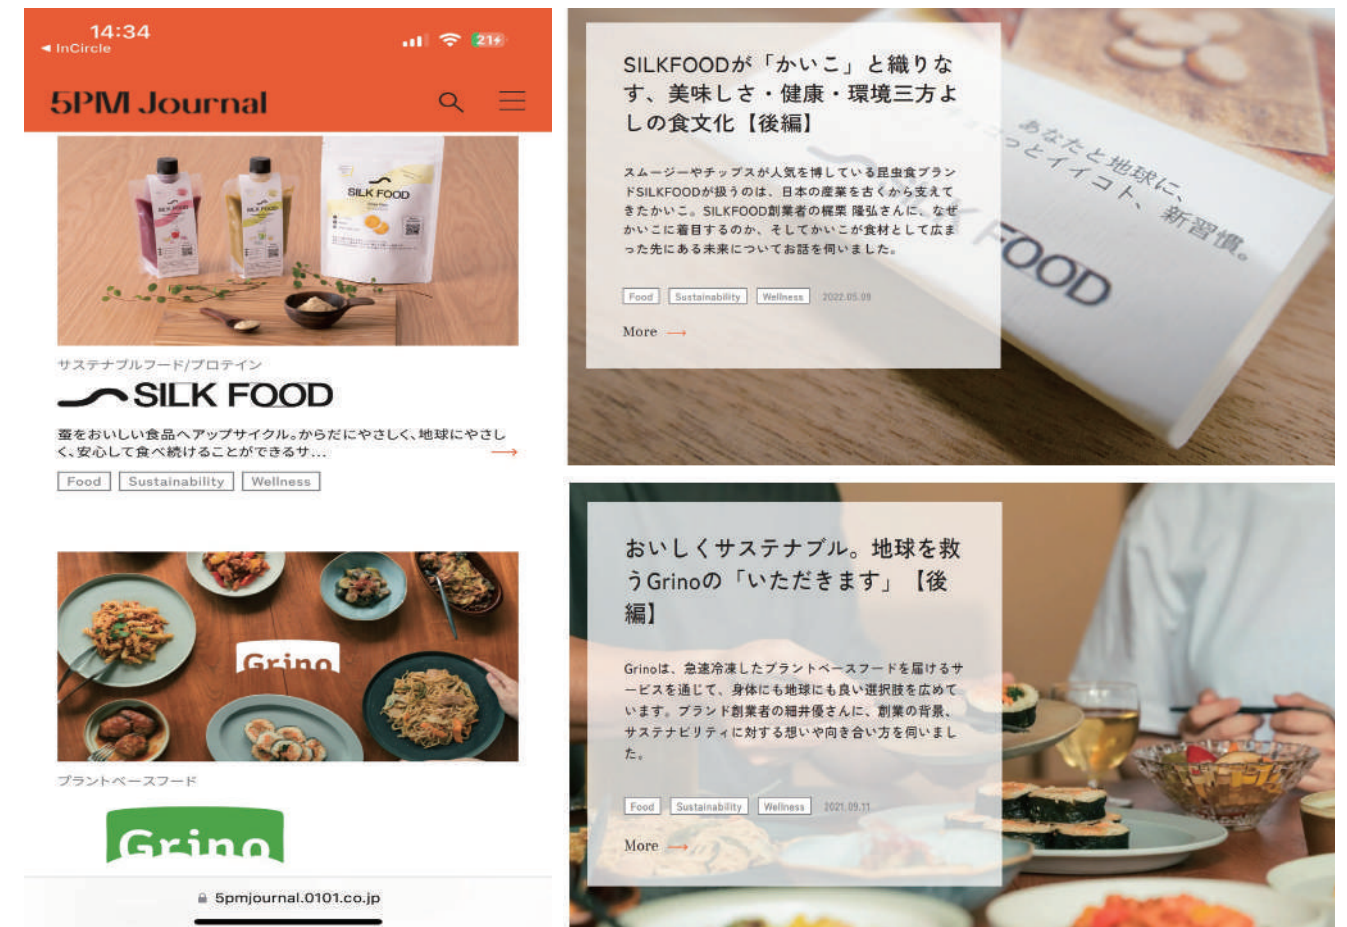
14:34
◀ InCircle
21

5PM Journal

SILK FOOD

サステナブルフード/プロテイン

SILK FOOD

蚕をおいしい食品へアップサイクル。からだにやさしく、地球にやさしく、安心して食べ続けることができるサ...

Food Sustainability Wellness

Grino

プラントベースフード

Grino

5pmjournal.0101.co.jp

SILKFOODが「かいこ」と織りなす、美味しさ・健康・環境三方よしの食文化【後編】

スムージーやチップスが人気を博している昆虫食ブランドSILKFOODが扱うのは、日本の産業を古くから支えてきたかいこ。SILKFOOD創業者の梶栗 隆弘さんに、なぜかいこに着目するのか、そしてかいこが食材として広まった先にある未来についてお話を伺いました。

Food Sustainability Wellness 2022.05.09

More

あなたと地球に、ちょっとイイコト、新習慣。

FOOD

おいしくサステナブル。地球を救うGrinoの「いただきます」【後編】

Grinoは、急速冷凍したプラントベースフードを届けるサービスを通じて、身体にも地球にも良い選択肢を広めています。ブランド創業者の細井優さんに、創業の背景、サステナビリティに対する想いや向き合い方を伺いました。

Food Sustainability Wellness 2021.09.11

More